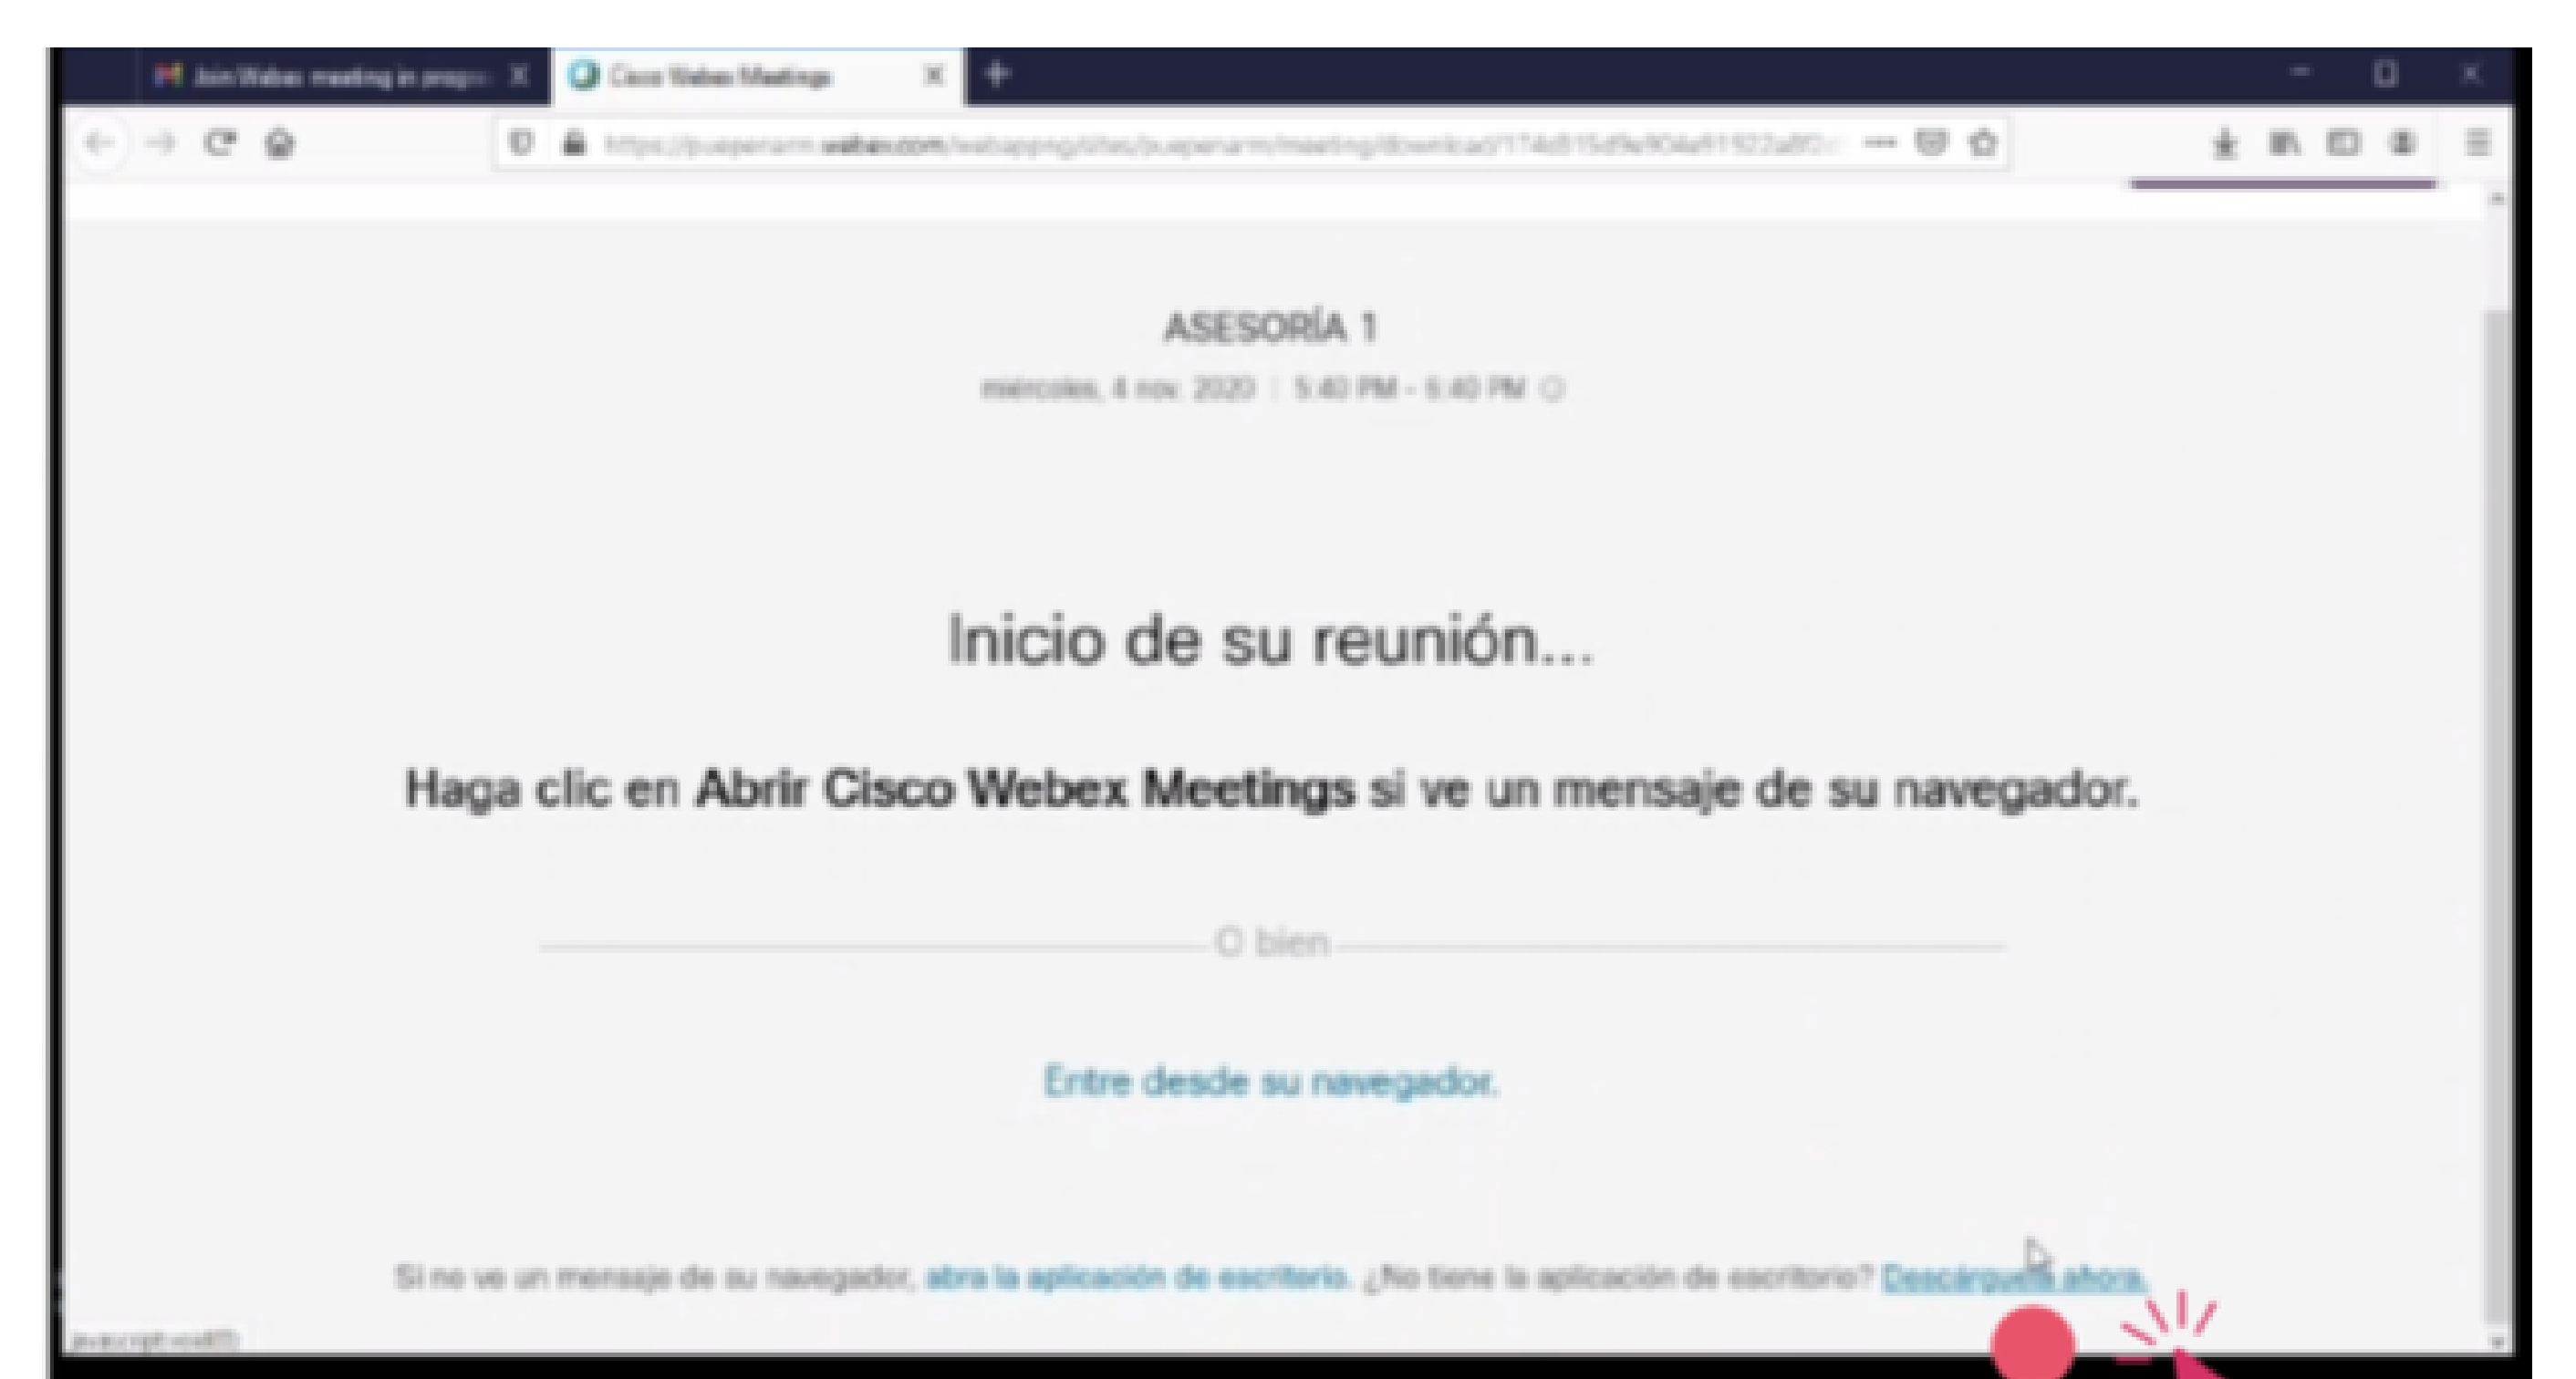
Join Webex meeting in progr X
Cisco Webex Meetings X

https://pueperarm.webex.com/webappng/sites/pueperarm/meeting/download/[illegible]

ASESORÍA 1
miércoles, 4 nov. 2020 | 5:40 PM - 5:40 PM

Inicio de su reunión...

Haga clic en **Abrir Cisco Webex Meetings** si ve un mensaje de su navegador.

O bien

Entre desde su navegador.

Si no ve un mensaje de su navegador, abra la aplicación de escritorio. ¿No tiene la aplicación de escritorio? Descárguela ahora.

javascript:void(0)